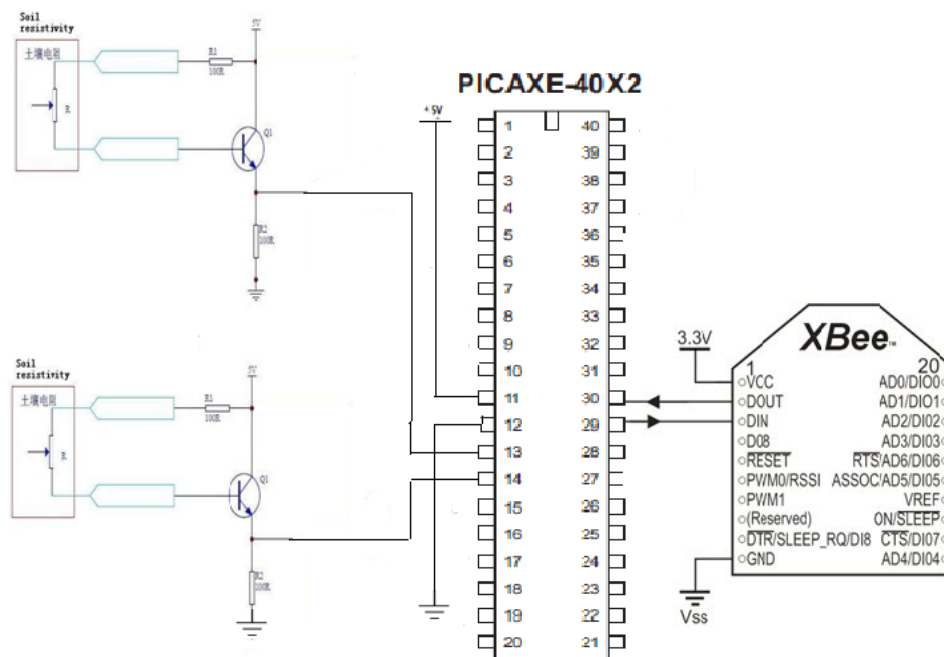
Soil resistivity
土壤电阻
R
R1
100R
5V
Q1
R2
100R

Soil resistivity
土壤电阻
R
R1
100R
5V
Q1
R2
100R

PICAXE-40X2
+5V
1
2
3
4
5
6
7
8
9
10
11
12
13
14
15
16
17
18
19
20
40
39
38
37
36
35
34
33
32
31
30
29
28
27
26
25
24
23
22
21

3.3V
XBee
1
20
VCC
DOUT
DIN
D08
$\overline{RESET}$
PW/M0/RSSI
PW/M1
(Reserved)
$\overline{DTR}$/SLEEP_RQ/DI8
GND
AD0/DIO0
AD1/DIO1
AD2/DIO2
AD3/DIO3
$\overline{RTS}$/AD6/DIO6
ASSOC/AD5/DIO5
VREF
ON/$\overline{SLEEP}$
$\overline{CTS}$/DIO7
AD4/DIO4
Vss